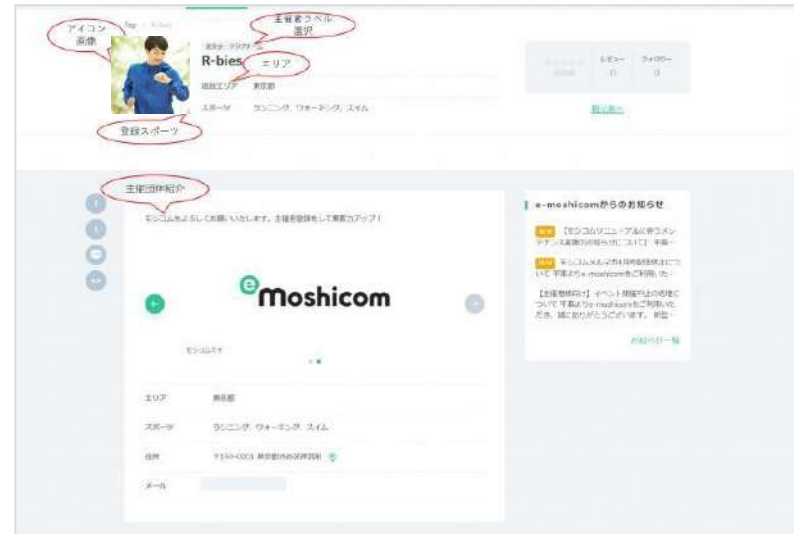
アイコン画像

主催者ラベル選択

エリア

登録スポーツ

主催団体紹介

Top > R-bies

R-bies

活動エリア 東京都

スポーツ ランニング、ウォーキング、スイム

レビュー 0

フォロワー 0

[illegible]

モシコムをよろしくお願いいたします。主催者登録をして集客力アップ！

moshicom

モシコムです

エリア 東京都

スポーツ ランニング、ウォーキング、スイム

住所 〒150-0001 東京都渋谷区神宮前

メール

e-moshicomからのお知らせ

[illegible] 【モシコムリニューアルに伴うメンテナンス実施のお知らせについて】平素…

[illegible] モシコムメルマガ4月号配信停止について 平素よりe-moshicomをご利用いた…

【主催者様向け】イベント開催中止の対応について 平素よりe-moshicomをご利用いただき、誠にありがとうございます。新型…

お知らせ一覧